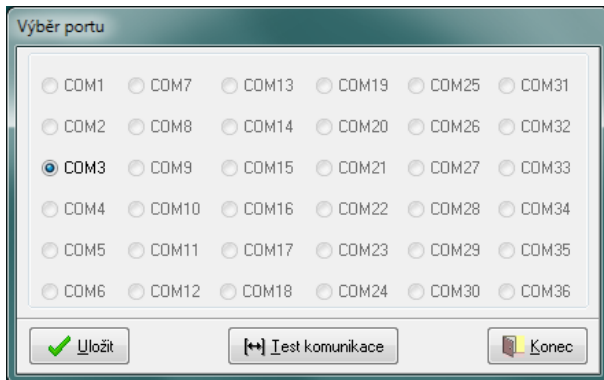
Výběr portu

COM1 COM7 COM13 COM19 COM25 COM31
COM2 COM8 COM14 COM20 COM26 COM32
COM3 COM9 COM15 COM21 COM27 COM33
COM4 COM10 COM16 COM22 COM28 COM34
COM5 COM11 COM17 COM23 COM29 COM35
COM6 COM12 COM18 COM24 COM30 COM36

Uložit [↔] Test komunikace Konec